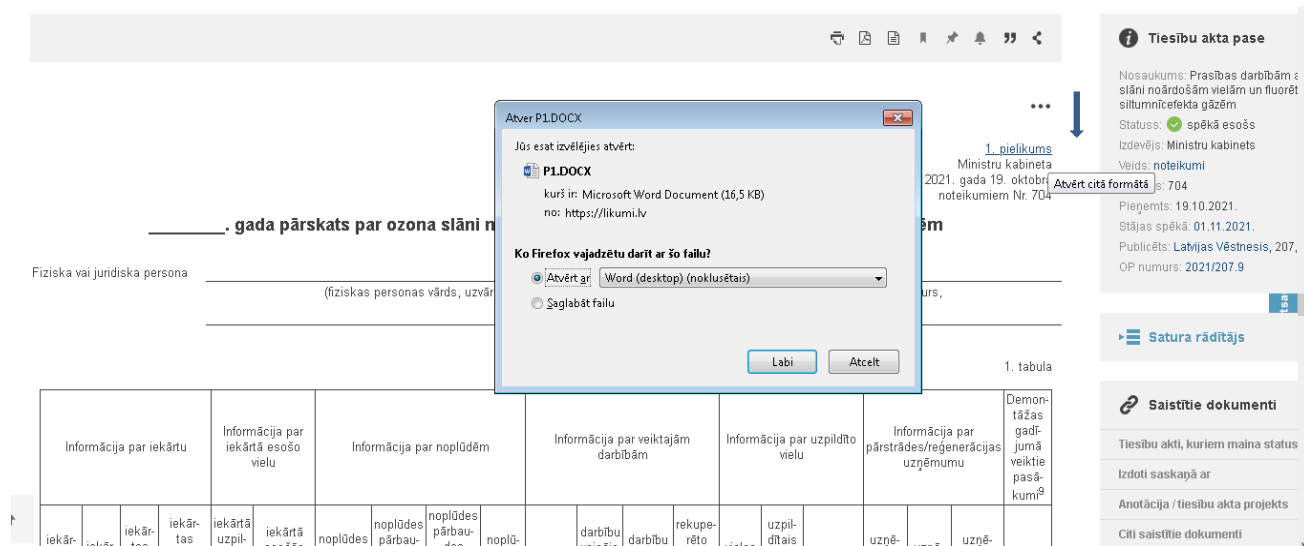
•••

1. pielikums
Ministru kabineta
2021. gada 19. oktobr
noteikumiem Nr. 704

Atvērt citā formātā

________. gada pārskats par ozona slāni n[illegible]ēm

Fiziska vai juridiska persona

(fiziskas personas vārds, uzvār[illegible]urs,

1. tabula

| Informācija par iekārtu | Informācija par iekārtā esošo vielu | Informācija par noplūdēm | Informācija par veiktajām darbībām | Informācija par uzpildīto vielu | Informācija par pārstrādes/reģenerācijas uzņēmumu | Demontāžas gadījumā veiktie pasākumi$^9$ |
|---|---|---|---|---|---|---|

Atver P1.DOCX

Jūs esat izvēlējies atvērt:

P1.DOCX
kurš ir: Microsoft Word Document (16,5 KB)
no: https://likumi.lv

Ko Firefox vajadzētu darīt ar šo failu?
Atvērt ar Word (desktop) (noklusētais)
Saglabāt failu

Labi Atcelt

Tiesību akta pase

Nosaukums: Prasības darbībām a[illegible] slāni noārdošām vielām un fluorēt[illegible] siltumnīcefekta gāzēm
Statuss: spēkā esošs
Izdevējs: Ministru kabinets
Veids: noteikumi
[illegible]s: 704
Pieņemts: 19.10.2021.
Stājas spēkā: 01.11.2021.
Publicēts: Latvijas Vēstnesis, 207,
OP numurs: 2021/207.9

Satura rādītājs

Saistītie dokumenti

Tiesību akti, kuriem maina status
Izdoti saskaņā ar
Anotācija / tiesību akta projekts
Citi saistītie dokumenti